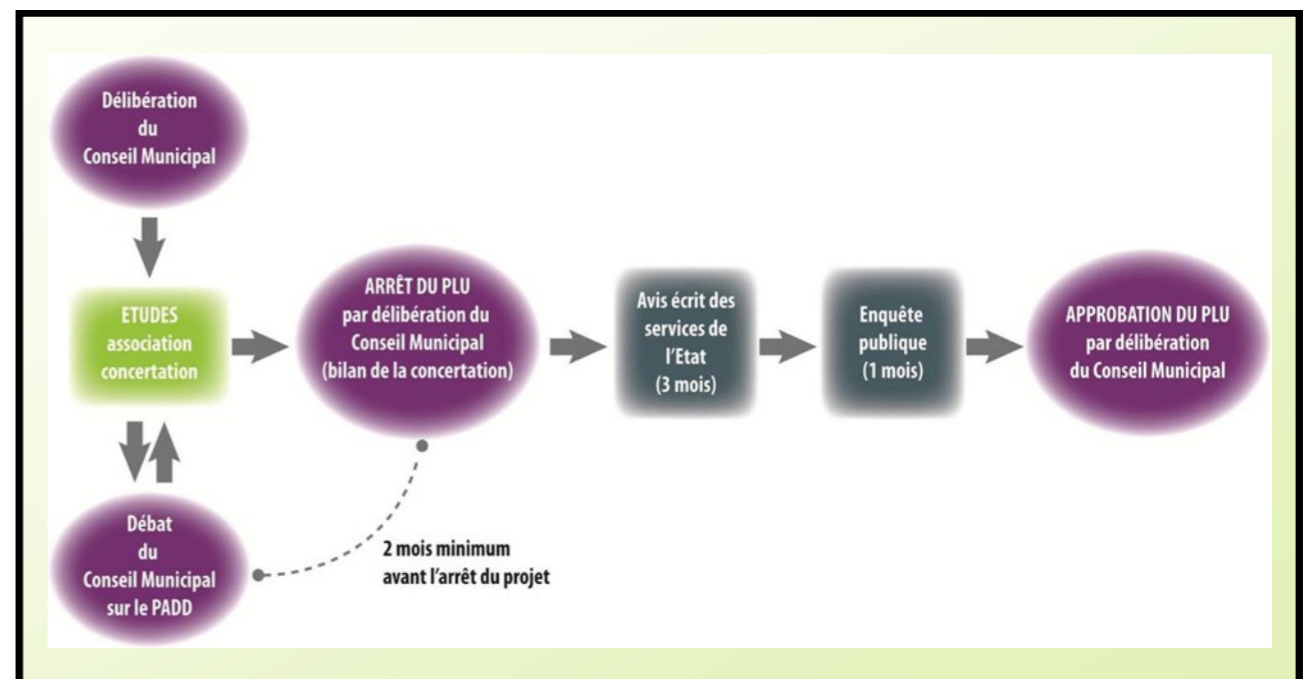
Délibération du Conseil Municipal

ETUDES association concertation

Débat du Conseil Municipal sur le PADD

ARRÊT DU PLU par délibération du Conseil Municipal (bilan de la concertation)

2 mois minimum avant l'arrêt du projet

Avis écrit des services de l'Etat (3 mois)

Enquête publique (1 mois)

APPROBATION DU PLU par délibération du Conseil Municipal